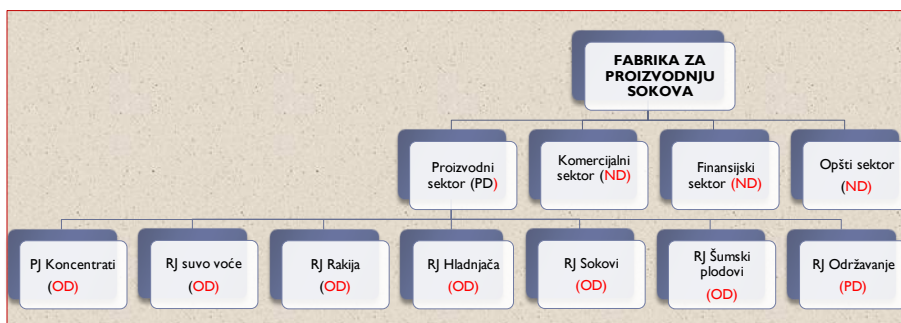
FABRIKA ZA PROIZVODNJU SOKOVA

Proizvodni sektor (PD)

Komercijalni sektor (ND)

Finansijski sektor (ND)

Opšti sektor (ND)

PJ Koncentrati (OD)

RJ suvo voće (OD)

RJ Rakija (OD)

RJ Hladnjača (OD)

RJ Sokovi (OD)

RJ Šumski plodovi (OD)

RJ Održavanje (PD)